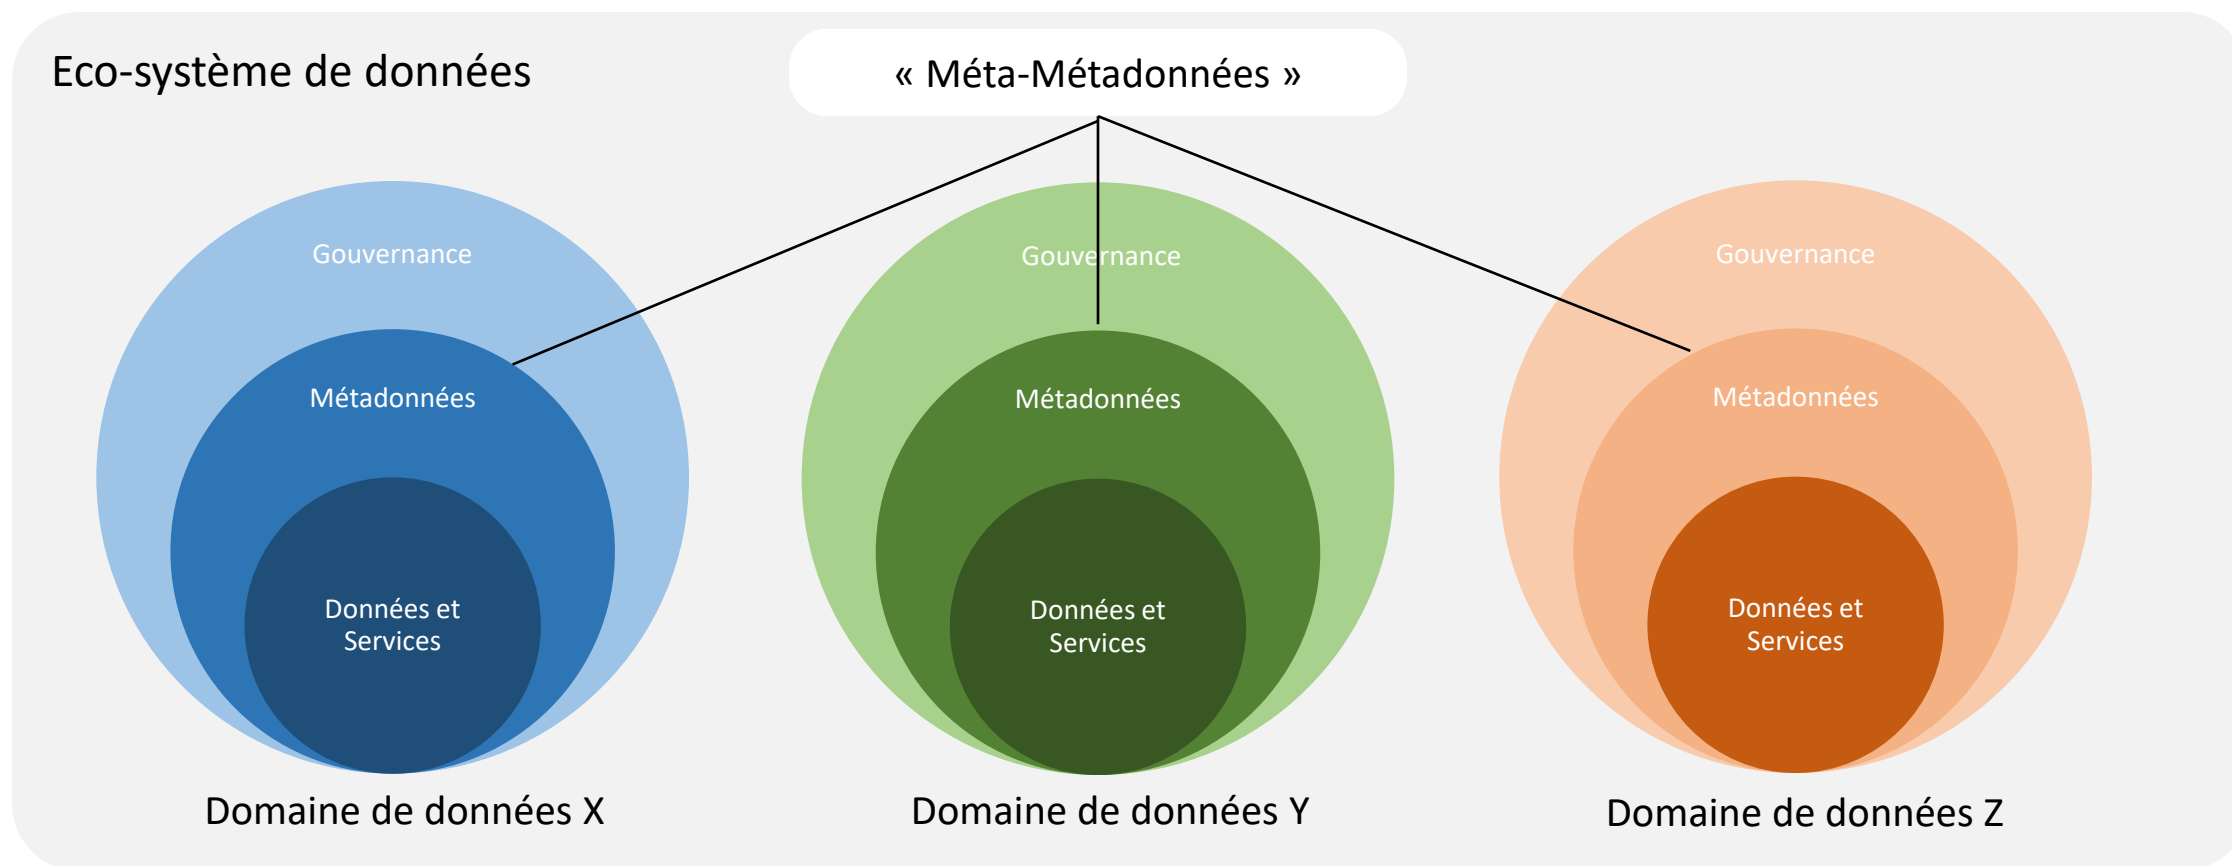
Eco-système de données

« Méta-Métadonnées »

Gouvernance

Métadonnées

Données et Services

Domaine de données X

Gouvernance

Métadonnées

Données et Services

Domaine de données Y

Gouvernance

Métadonnées

Données et Services

Domaine de données Z